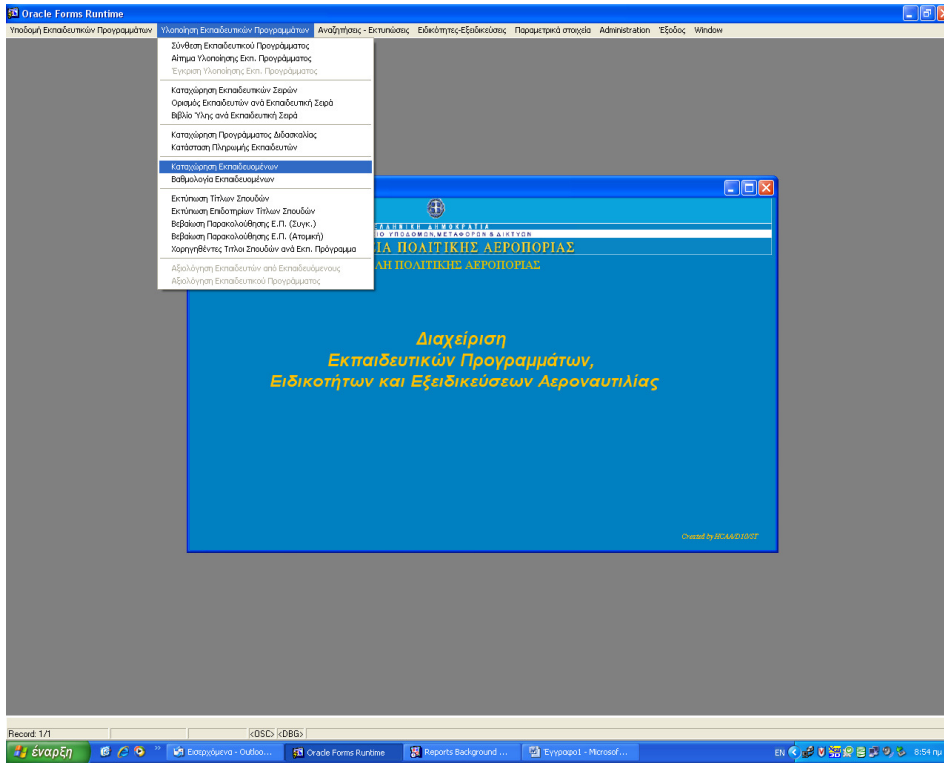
Oracle Forms Runtime

Υποδομή Εκπαιδευτικών Προγραμμάτων Υλοποίηση Εκπαιδευτικών Προγραμμάτων Αναζητήσεις - Εκτυπώσεις Ειδικότητες-Εξειδικεύσεις Παραμετρικά στοιχεία Administration Έξοδος Window

Σύνθεση Εκπαιδευτικού Προγράμματος
Αίτημα Υλοποίησης Εκπ. Προγράμματος
Έγκριση Υλοποίησης Εκπ. Προγράμματος

Καταχώρηση Εκπαιδευτικών Σειρών
Ορισμός Εκπαιδευτών ανά Εκπαιδευτική Σειρά
Βιβλίο Ύλης ανά Εκπαιδευτική Σειρά

Καταχώρηση Προγράμματος Διδασκαλίας
Κατάσταση Πληρωμής Εκπαιδευτών

Καταχώρηση Εκπαιδευομένων
Βαθμολογία Εκπαιδευομένων

Εκτύπωση Τίτλων Σπουδών
Εκτύπωση Επιδοτηρίων Τίτλων Σπουδών
Βεβαίωση Παρακολούθησης Ε.Π. (Συγκ.)
Βεβαίωση Παρακολούθησης Ε.Π. (Ατομική)
Χορηγηθέντες Τίτλοι Σπουδών ανά Εκπ. Πρόγραμμα

Αξιολόγηση Εκπαιδευτών από Εκπαιδευόμενους
Αξιολόγηση Εκπαιδευτικού Προγράμματος

ΕΛΛΗΝΙΚΗ ΔΗΜΟΚΡΑΤΙΑ
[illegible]ΙΟ ΥΠΟΔΟΜΩΝ,ΜΕΤΑΦΟΡΩΝ & ΔΙΚΤΥΩΝ
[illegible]ΙΑ ΠΟΛΙΤΙΚΗΣ ΑΕΡΟΠΟΡΙΑΣ
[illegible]ΛΗ ΠΟΛΙΤΙΚΗΣ ΑΕΡΟΠΟΡΙΑΣ

Διαχείριση
Εκπαιδευτικών Προγραμμάτων,
Ειδικοτήτων και Εξειδικεύσεων Αεροναυτιλίας

Created by HCAA/D10/ST

Record: 1/1 <OSC> <DBG>

έναρξη Εισερχόμενα - Outloo... Oracle Forms Runtime Reports Background ... Έγγραφο1 - Microsof... EN 8:54 πμ